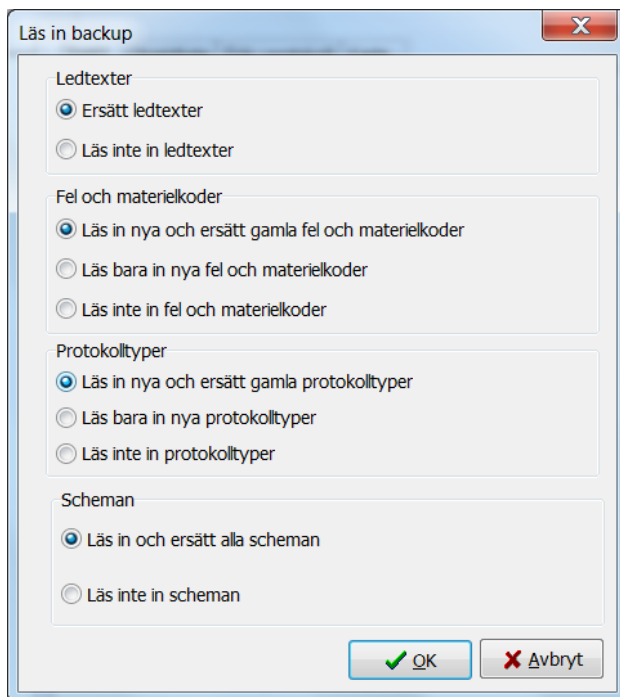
Läs in backup

Ledtexter

Ersätt ledtexter

Läs inte in ledtexter

Fel och materielkoder

Läs in nya och ersätt gamla fel och materielkoder

Läs bara in nya fel och materielkoder

Läs inte in fel och materielkoder

Protokolltyper

Läs in nya och ersätt gamla protokolltyper

Läs bara in nya protokolltyper

Läs inte in protokolltyper

Scheman

Läs in och ersätt alla scheman

Läs inte in scheman

OK

Avbryt